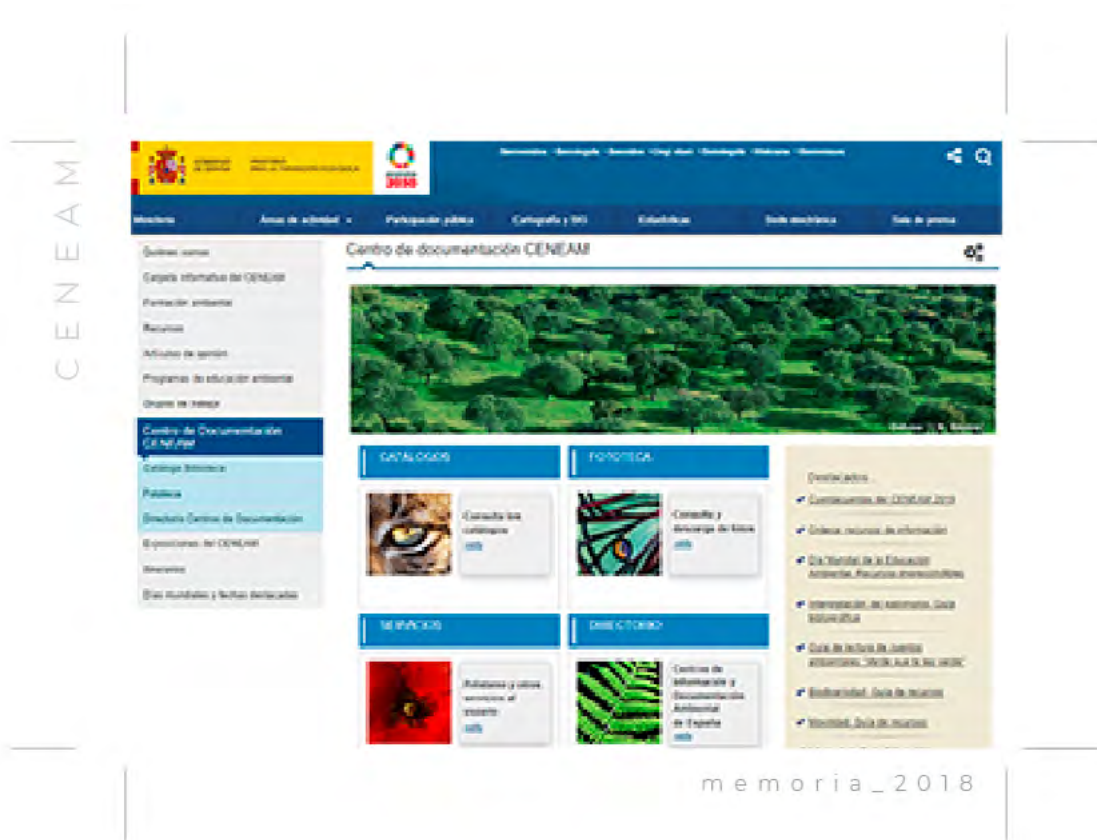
CENEAM

Ministerio | Areas de actividad | Participación pública | Cartografía y SIG | Estadísticas | Sede electrónica | Sala de prensa

Quiénes somos
Carpeta informativa del CENEAM
Formación ambiental
Recursos
Artículos de opinión
Programas de educación ambiental
Grupos de trabajo
Centro de Documentación CENEAM
Catálogo Biblioteca
Fototeca
Directorio Centros de Documentación
Exposiciones del CENEAM
Itinerarios
Días mundiales y fechas destacadas

Centro de documentación CENEAM

CATÁLOGOS
Consulta los catálogos
más

FOTOTECA
Consulta y descarga de fotos
más

SERVICIOS
Préstamo y otros servicios al usuario
más

DIRECTORIO
Centros de Información y Documentación Ambiental de España
más

Destacados
Cuentacuentos del CENEAM 2018
Órdenes recursos de información
Día Mundial de la Educación Ambiental. Recursos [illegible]
Interpretación del patrimonio. Guía bibliográfica
Guía de lectura de cuentos ambientales "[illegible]"
Biodiversidad. Guía de recursos
Movilidad. Guía de recursos

memoria_2018